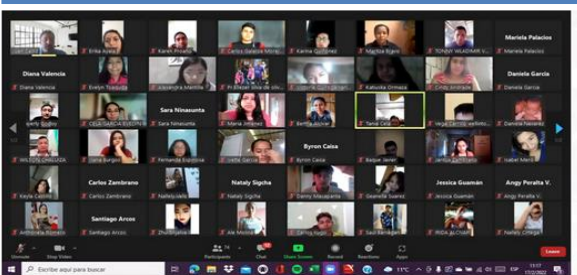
Erika Ayala
Karen Proaño
Carlos Zambrano
Karina Gutiérrez
Maritza Rojas
TONNY VLADIMIR V...
Mariela Palacios
Mariela Palacios
Diana Valencia
Diana Valencia
Evelyn Tuapanta
Alexandra Montilla
Pr.Elkisel silva de sim...
Jazmin Gutiérrez
Katiuska Ormaza
Cristy Andrade
Daniela García
Daniela García
Sara Ninasunta
Sara Ninasunta
OLGA GARCIA RIVERA
Maria Jimenez
Bertha Alcívar
Tania Casa
Vega Carrillo Wellington
Daniela Narvaez
Byron Caisa
WILSON ZHIGUZA
Jaime Burgos
Fernanda Espinosa
Ivette Garcia
Byron Caisa
Baque Jenni
Janina Zambrano
Isabel Merlo
Carlos Zambrano
Nataly Sigcha
Jessica Guamán
Angy Peralta V.
Keyla Cabrera
NatalyValle
Nataly Sigcha
Danny Masaquiza
Gabriella Suárez
Jessica Guamán
Angy Peralta V.
Santiago Arcos
Anthonela Romero
Santiago Arcos
Zhu Bajaña
Ale Molina
Leonela Vargas
Saul Bandojay
RIDA ALTAMIRANO
Nataly Ortega
Unmute
Stop Video
Participants 74
Chat
Share Screen
Record
Reactions
Apps
Leave
Escribe aquí para buscar